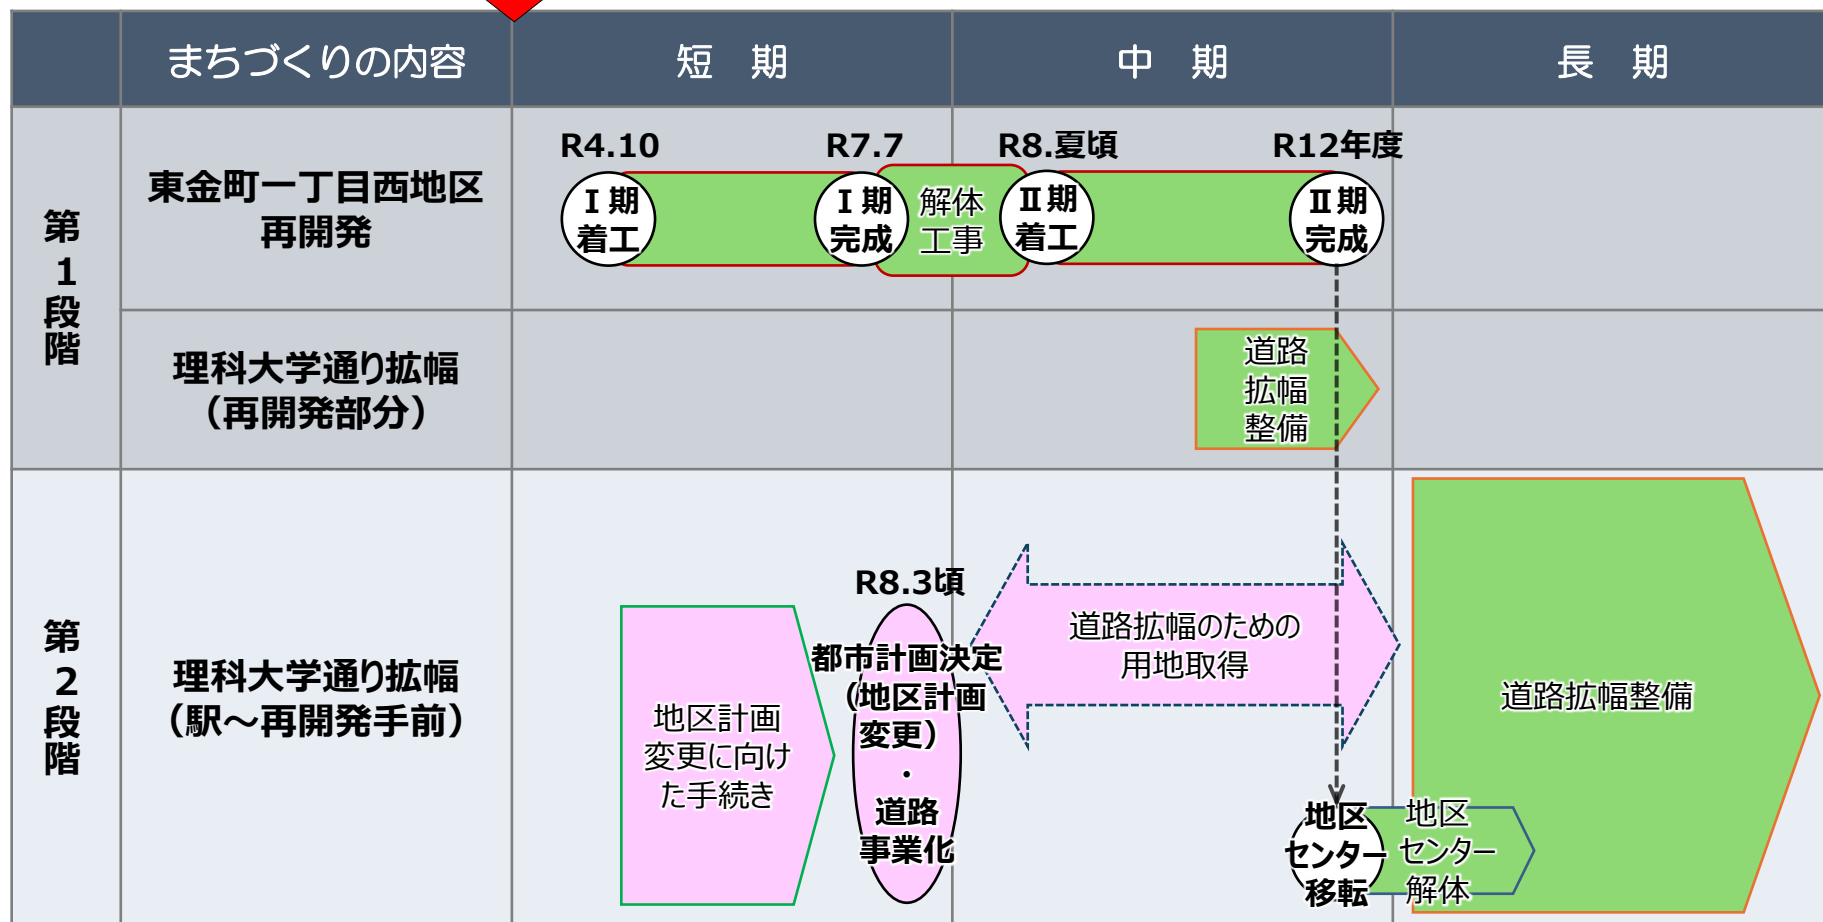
| | まちづくりの内容 | 短　期 | 中　期 | 長　期 |
|---|---|---|---|---|
| 第1段階 | 東金町一丁目西地区再開発 | R4.10 Ⅰ期着工　R7.7 Ⅰ期完成　解体工事 | R8.夏頃 Ⅱ期着工　R12年度 Ⅱ期完成 | |
| | 理科大学通り拡幅（再開発部分） | | 道路拡幅整備 | |
| 第2段階 | 理科大学通り拡幅（駅～再開発手前） | 地区計画変更に向けた手続き　R8.3頃 都市計画決定（地区計画変更）・道路事業化 | 道路拡幅のための用地取得　地区センター移転　地区センター解体 | 道路拡幅整備 |